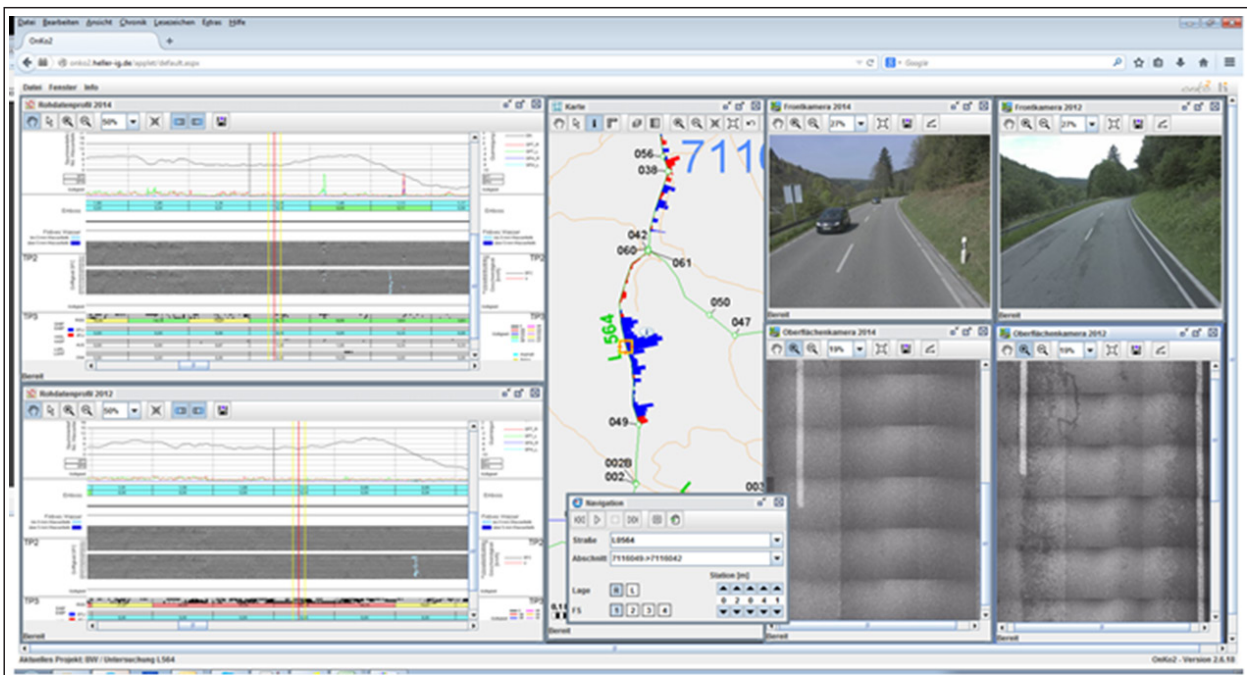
Datei Bearbeiten Ansicht Chronik Lesezeichen Extras Hilfe

OnKo2

onko2.heller-ig.de/applet/default.aspx

Google

Datei Fenster Info

Rohdatenprofil 2014

50%

Ebenheit

TP2

TP3

Bereit

Rohdatenprofil 2012

50%

Ebenheit

TP2

TP3

Bereit

Karte

056

038

711

042

060

061

050

047

564

049

002B

002

003

Bereit

Navigation

Straße L564

Abschnitt 7116049->7116042

Station [m]

Lage R L

0 7 0 4 1

FS 1 2 3 4

Frontkamera 2014

27%

Bereit

Frontkamera 2012

27%

Bereit

Oberflächenkamera 2014

19%

Bereit

Oberflächenkamera 2012

19%

Bereit

Aktuelles Projekt: BW / Untersuchung L564

OnKo2 - Version 2.6.10